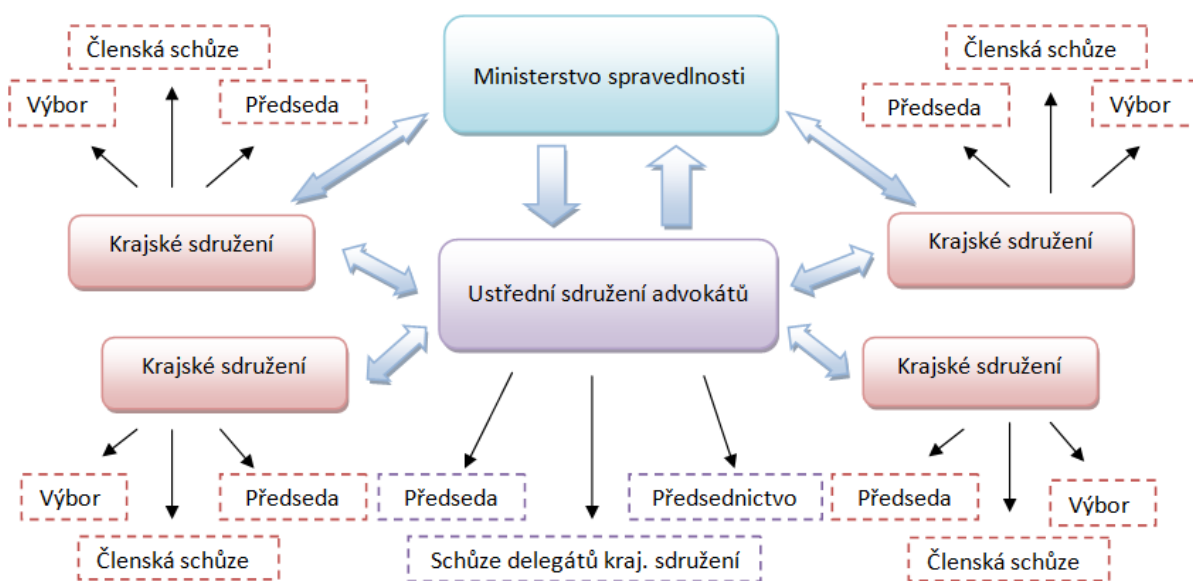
Členská schůze

Výbor

Předseda

Ministerstvo spravedlnosti

Členská schůze

Předseda

Výbor

Krajské sdružení

Ustřední sdružení advokátů

Krajské sdružení

Krajské sdružení

Krajské sdružení

Výbor

Předseda

Předseda

Předsednictvo

Předseda

Výbor

Členská schůze

Schůze delegátů kraj. sdružení

Členská schůze